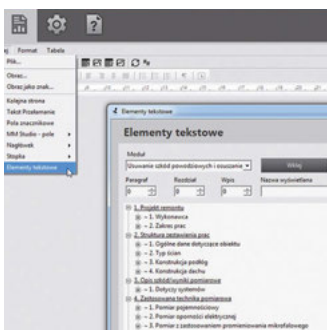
Format Tabela

Plik...
Obraz...
Obraz jako znak...
Kolejna strona
Tekst Przełamanie
Pola znacznikowe
MM Studio - pole
Nagłówek
Stopka
Elementy tekstowe

Elementy tekstowe

Elementy tekstowe

Moduł
Usuwanie szkód powodziowych i osuszanie
Wklej

Paragraf
0
Rozdział
0
Wpis
0
Nazwa wyświetlana

1. Projekt remontu
1. Wykonawca
2. Zakres prac
2. Struktura zestawienia prac
1. Ogólne dane dotyczące obiektu
2. Typ ścian
3. Konstrukcja podłóg
4. Konstrukcja dachu
3. Opis szkód/wyniki pomiarowe
1. Dotyczy systemów
4. Zastosowana technika pomiarowa
1. Pomiar pojemnościowy
2. Pomiar oporności elektrycznej
3. Pomiar z zastosowaniem promieniowania mikrofalowego